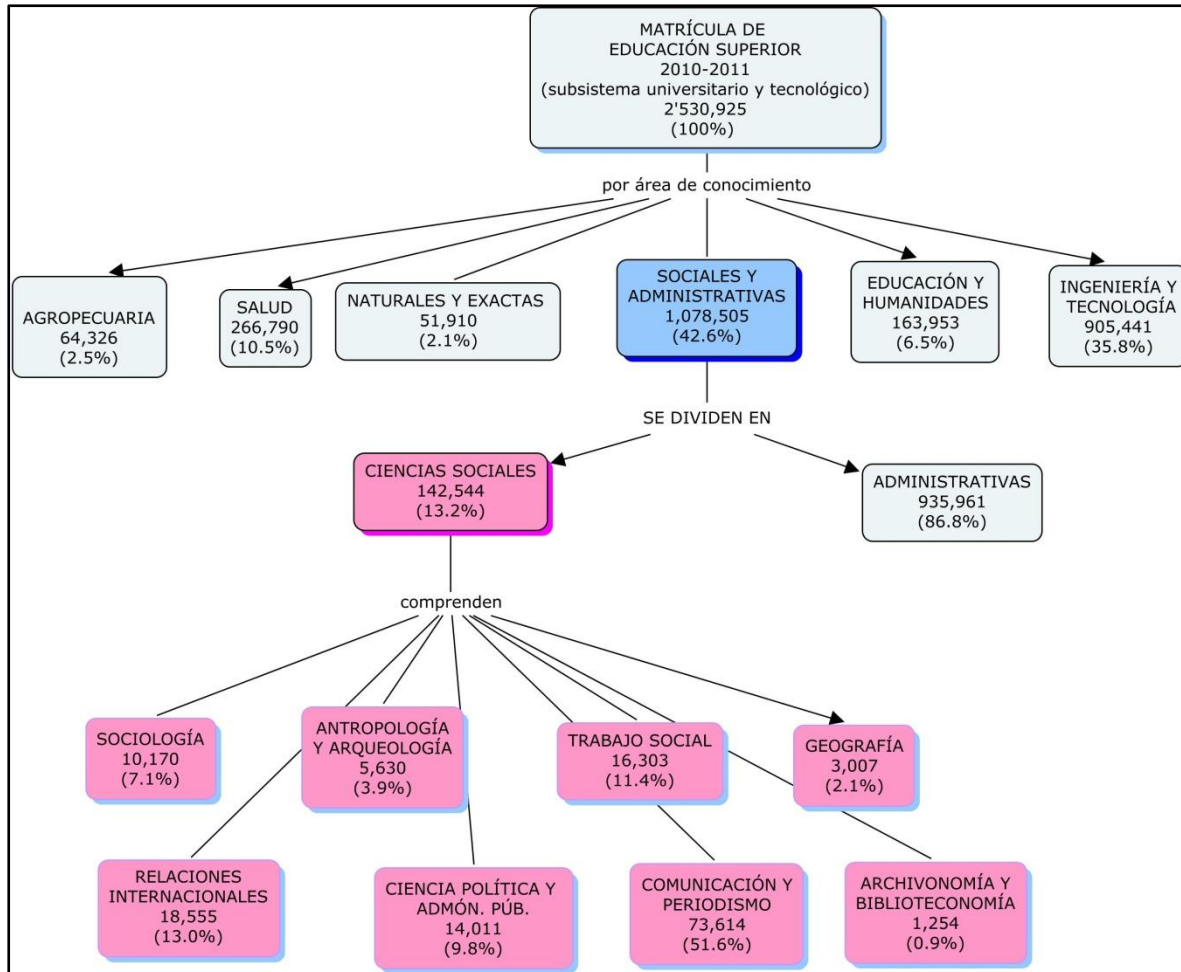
MATRÍCULA DE EDUCACIÓN SUPERIOR 2010-2011 (subsistema universitario y tecnológico) 2'530,925 (100%)

por área de conocimiento

AGROPECUARIA 64,326 (2.5%)

SALUD 266,790 (10.5%)

NATURALES Y EXACTAS 51,910 (2.1%)

SOCIALES Y ADMINISTRATIVAS 1,078,505 (42.6%)

EDUCACIÓN Y HUMANIDADES 163,953 (6.5%)

INGENIERÍA Y TECNOLOGÍA 905,441 (35.8%)

SE DIVIDEN EN

CIENCIAS SOCIALES 142,544 (13.2%)

ADMINISTRATIVAS 935,961 (86.8%)

comprenden

SOCIOLOGÍA 10,170 (7.1%)

ANTROPOLOGÍA Y ARQUEOLOGÍA 5,630 (3.9%)

TRABAJO SOCIAL 16,303 (11.4%)

GEOGRAFÍA 3,007 (2.1%)

RELACIONES INTERNACIONALES 18,555 (13.0%)

CIENCIA POLÍTICA Y ADMÓN. PÚB. 14,011 (9.8%)

COMUNICACIÓN Y PERIODISMO 73,614 (51.6%)

ARCHIVONOMÍA Y BIBLIOTECONOMÍA 1,254 (0.9%)